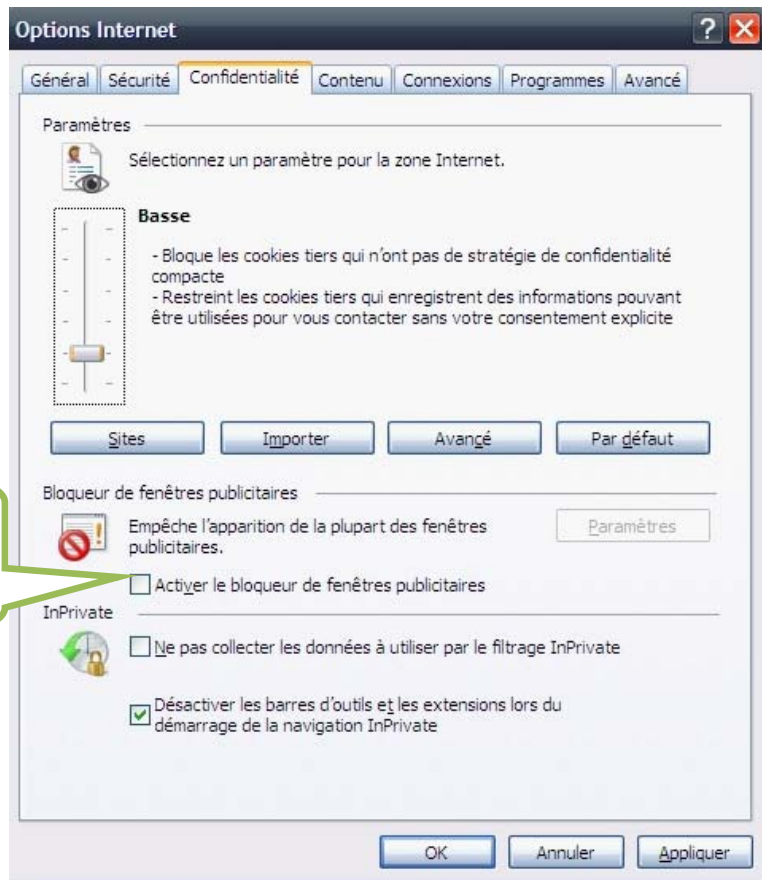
Options Internet

Général | Sécurité | Confidentialité | Contenu | Connexions | Programmes | Avancé

Paramètres

Sélectionnez un paramètre pour la zone Internet.

Basse

- Bloque les cookies tiers qui n'ont pas de stratégie de confidentialité compacte
- Restreint les cookies tiers qui enregistrent des informations pouvant être utilisées pour vous contacter sans votre consentement explicite

Sites | Importer | Avancé | Par défaut

Bloqueur de fenêtres publicitaires

Empêche l'apparition de la plupart des fenêtres publicitaires.

Paramètres

Activer le bloqueur de fenêtres publicitaires

InPrivate

Ne pas collecter les données à utiliser par le filtrage InPrivate

Désactiver les barres d'outils et les extensions lors du démarrage de la navigation InPrivate

OK | Annuler | Appliquer